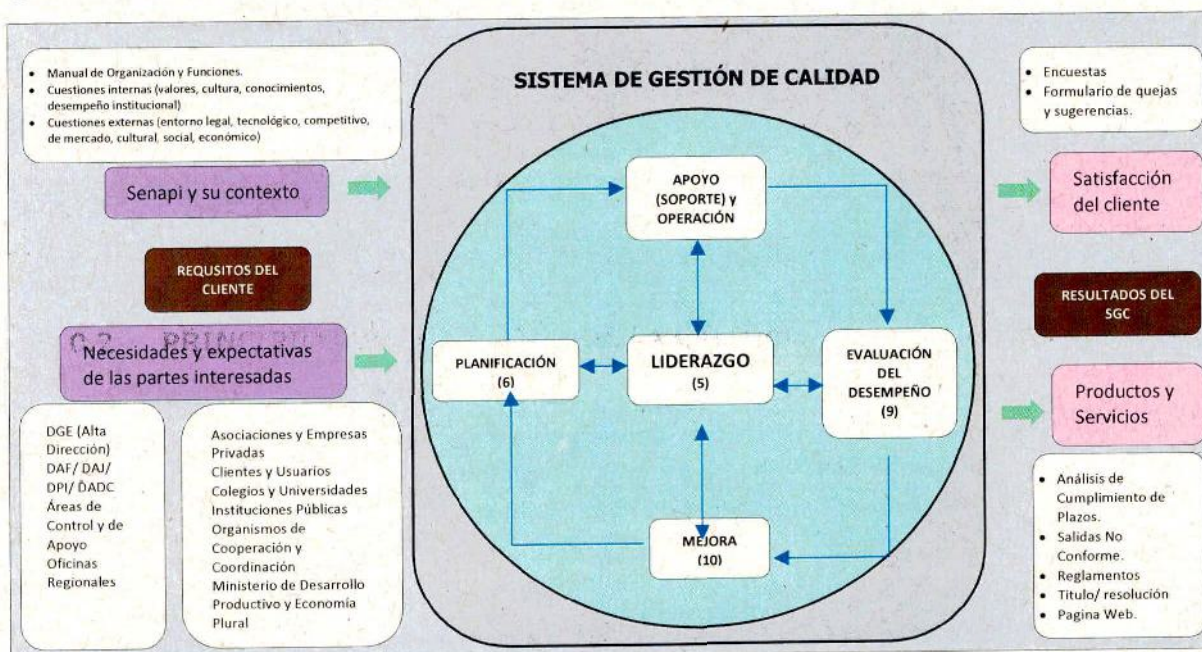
- Manual de Organización y Funciones.
- Cuestiones internas (valores, cultura, conocimientos, desempeño institucional)
- Cuestiones externas (entorno legal, tecnológico, competitivo, de mercado, cultural, social, económico)

Senapi y su contexto

REQUSITOS DEL CLIENTE

Necesidades y expectativas de las partes interesadas

DGE (Alta Dirección) DAF/ DAJ/ DPI/ DADC Áreas de Control y de Apoyo Oficinas Regionales

Asociaciones y Empresas Privadas
Clientes y Usuarios
Colegios y Universidades
Instituciones Públicas
Organismos de Cooperación y Coordinación
Ministerio de Desarrollo Productivo y Economía Plural

SISTEMA DE GESTIÓN DE CALIDAD

APOYO (SOPORTE) y OPERACIÓN

PLANIFICACIÓN (6)

LIDERAZGO (5)

EVALUACIÓN DEL DESEMPEÑO (9)

MEJORA (10)

- Encuestas
- Formulario de quejas y sugerencias.

Satisfacción del cliente

RESULTADOS DEL SGC

Productos y Servicios

- Análisis de Cumplimiento de Plazos.
- Salidas No Conforme.
- Reglamentos
- Titulo/ resolución
- Pagina Web.